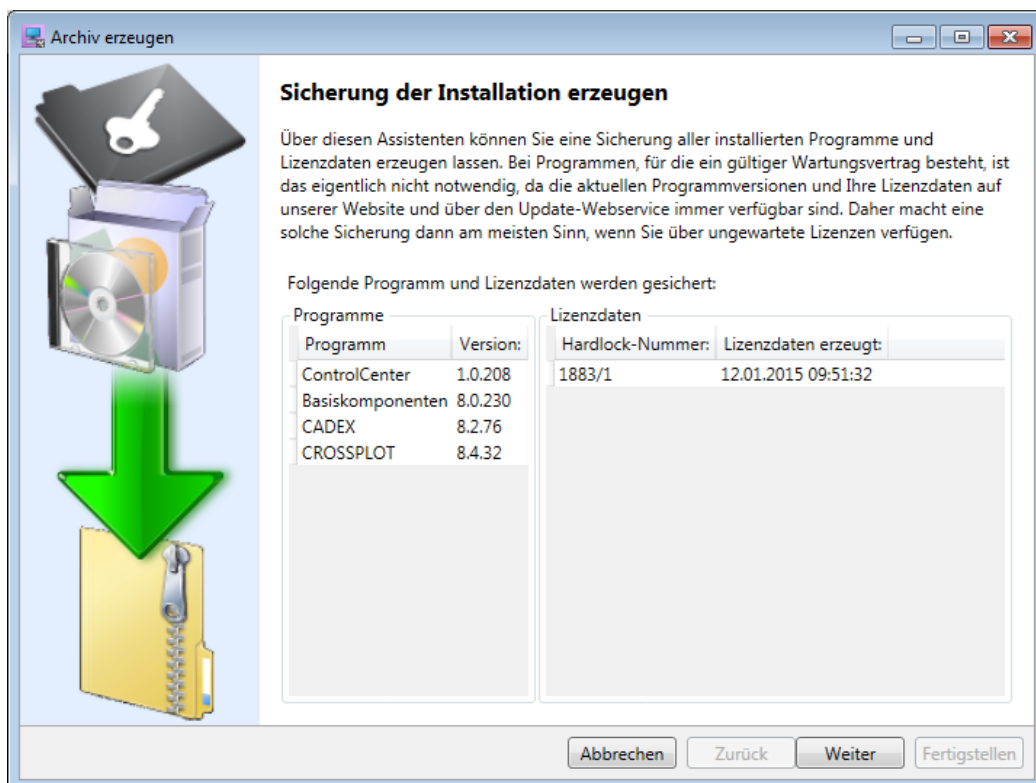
Archiv erzeugen

Sicherung der Installation erzeugen

Über diesen Assistenten können Sie eine Sicherung aller installierten Programme und Lizenzdaten erzeugen lassen. Bei Programmen, für die ein gültiger Wartungsvertrag besteht, ist das eigentlich nicht notwendig, da die aktuellen Programmversionen und Ihre Lizenzdaten auf unserer Website und über den Update-Webservice immer verfügbar sind. Daher macht eine solche Sicherung dann am meisten Sinn, wenn Sie über ungewartete Lizenzen verfügen.

Folgende Programm und Lizenzdaten werden gesichert:

Programme

| Programm | Version: |
|---|---|
| ControlCenter | 1.0.208 |
| Basiskomponenten | 8.0.230 |
| CADEX | 8.2.76 |
| CROSSPLOT | 8.4.32 |

Lizenzdaten

| Hardlock-Nummer: | Lizenzdaten erzeugt: |
|---|---|
| 1883/1 | 12.01.2015 09:51:32 |

Abbrechen Zurück Weiter Fertigstellen